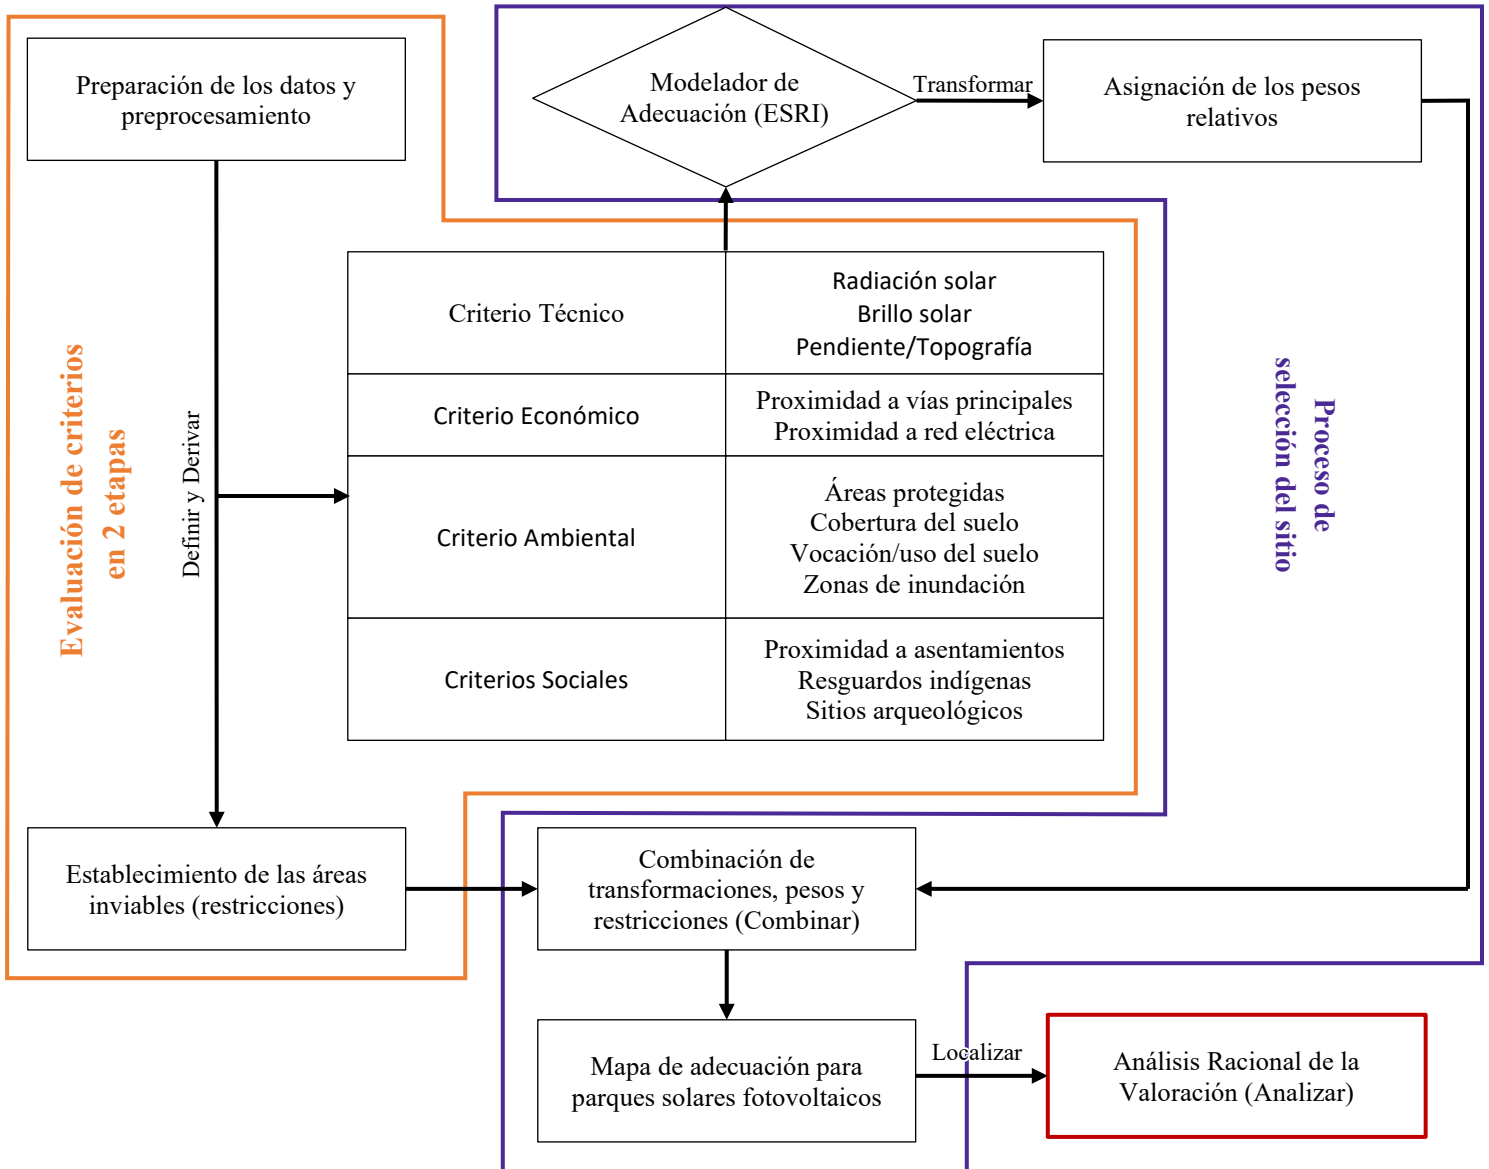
Preparación de los datos y preprocesamiento

Modelador de Adecuación (ESRI)

Transformar

Asignación de los pesos relativos

Evaluación de criterios en 2 etapas

Definir y Derivar

| Criterio Técnico | Radiación solar<br>Brillo solar<br>Pendiente/Topografía |
|---|---|
| Criterio Económico | Proximidad a vías principales<br>Proximidad a red eléctrica |
| Criterio Ambiental | Áreas protegidas<br>Cobertura del suelo<br>Vocación/uso del suelo<br>Zonas de inundación |
| Criterios Sociales | Proximidad a asentamientos<br>Resguardos indígenas<br>Sitios arqueológicos |

Proceso de selección del sitio

Establecimiento de las áreas inviables (restricciones)

Combinación de transformaciones, pesos y restricciones (Combinar)

Mapa de adecuación para parques solares fotovoltaicos

Localizar

Análisis Racional de la Valoración (Analizar)